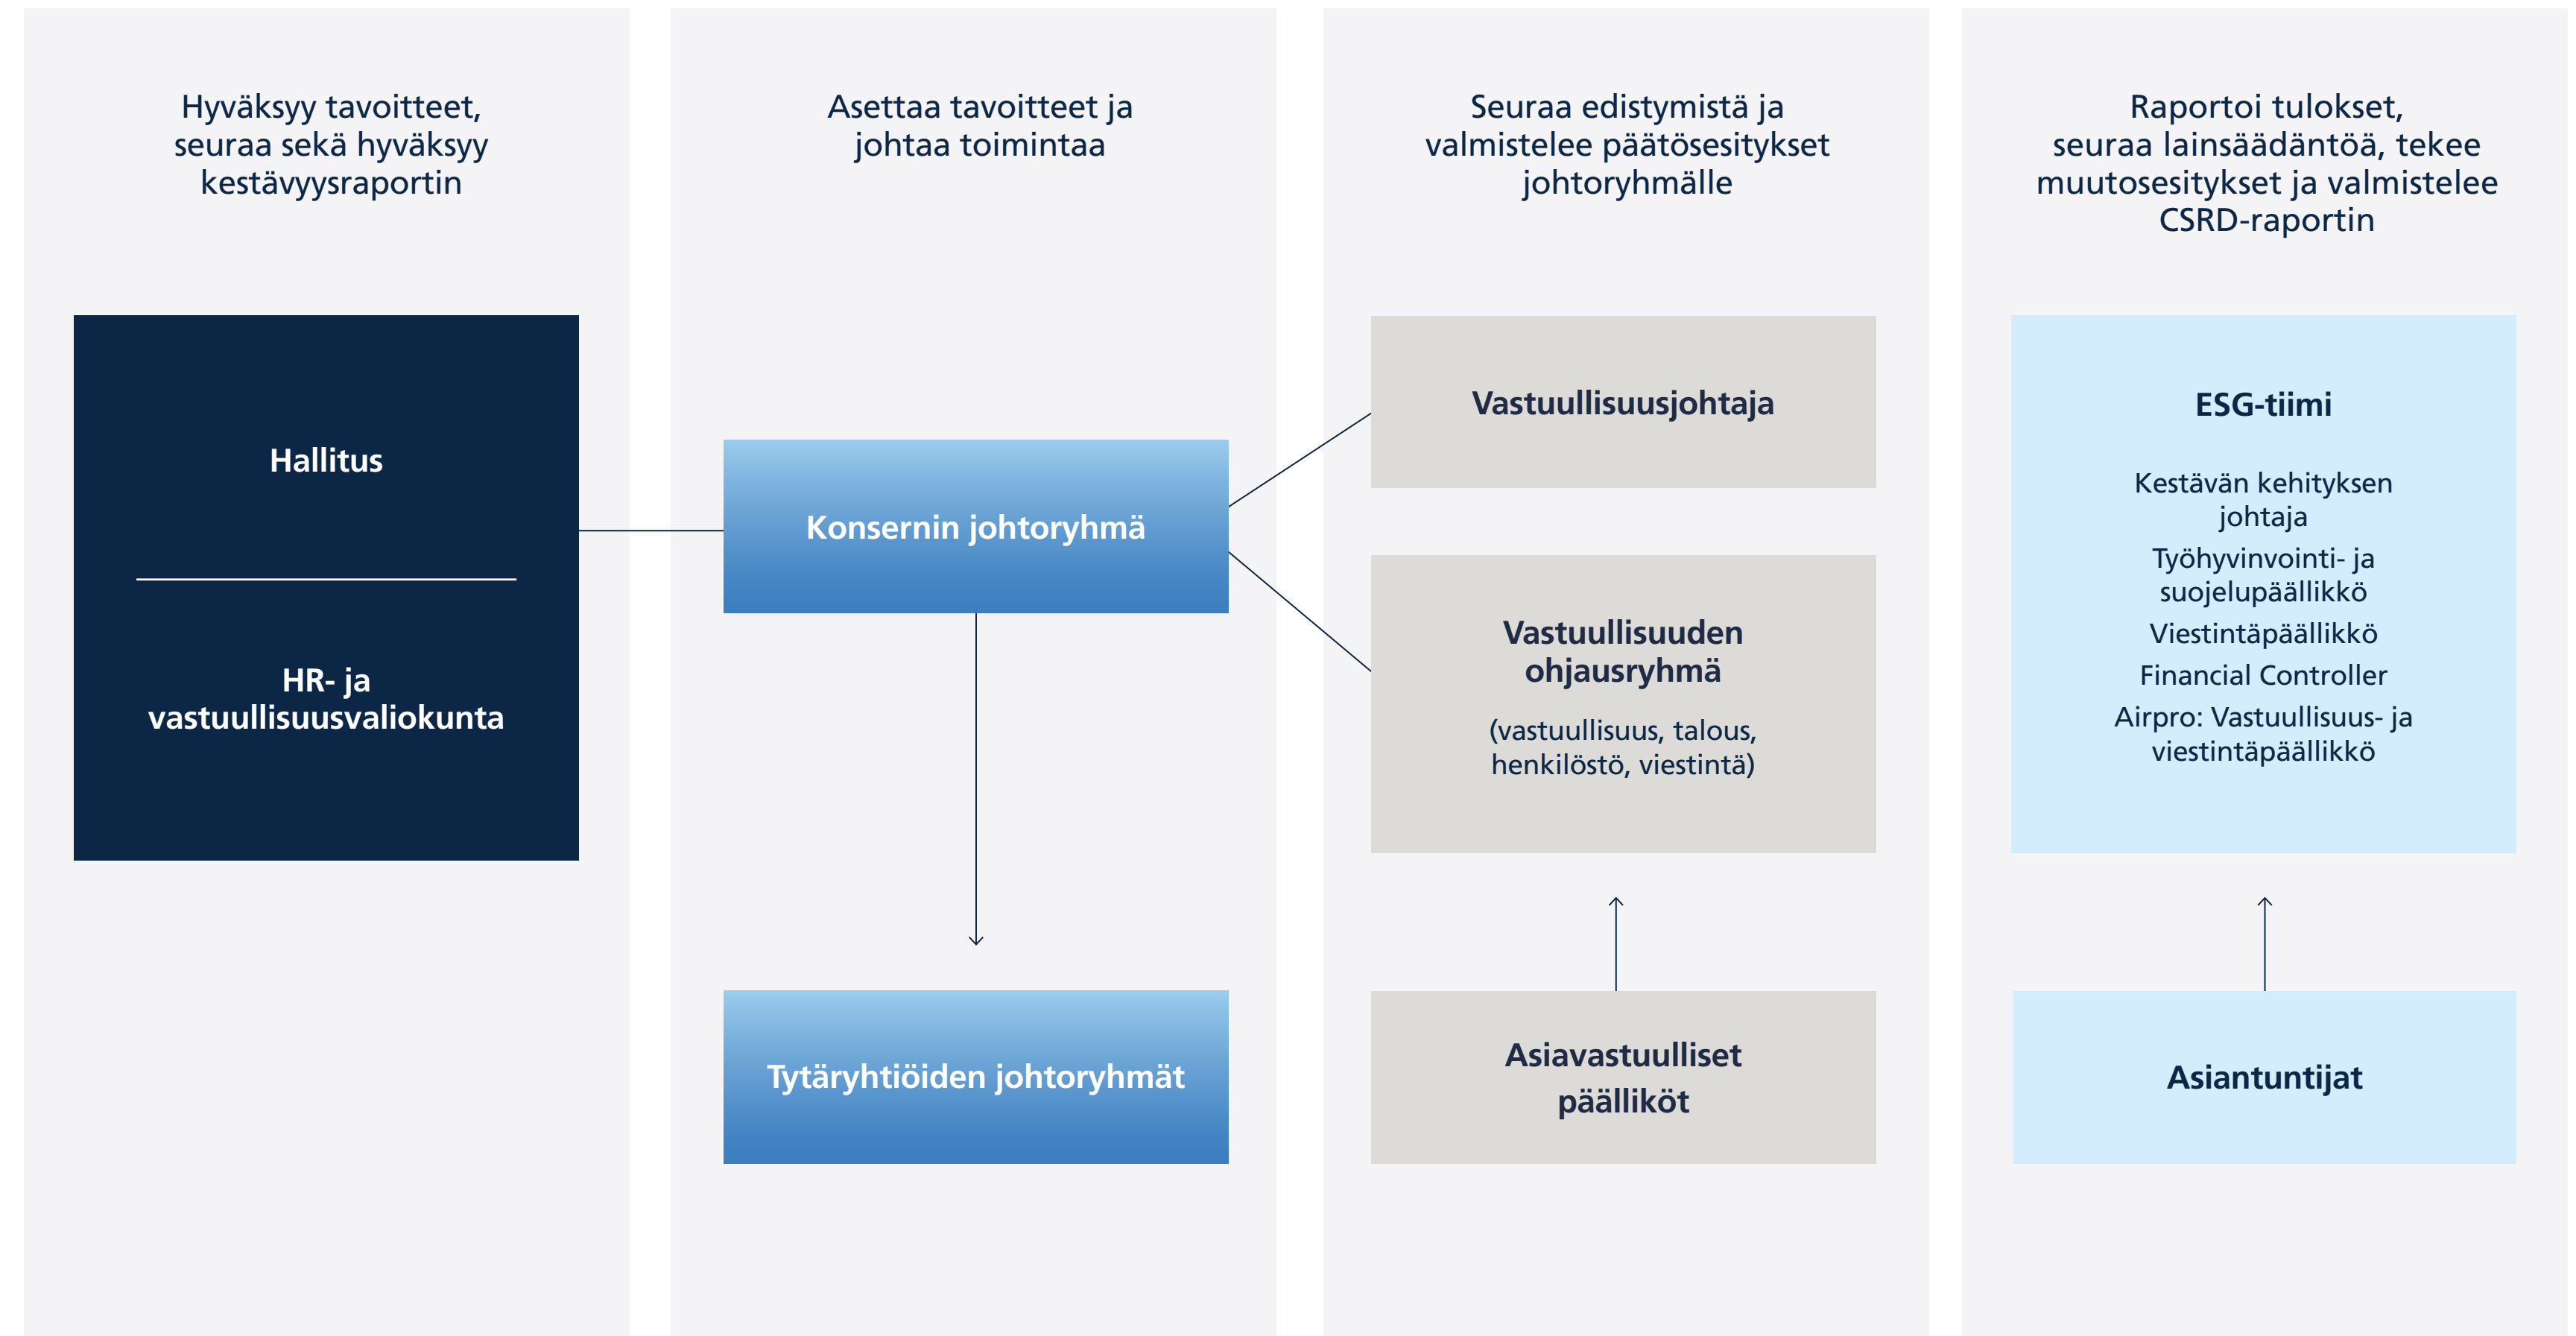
Hyväksyy tavoitteet, seuraa sekä hyväksyy kestävyysraportin

Hallitus

HR- ja vastuullisuusvaliokunta

Asettaa tavoitteet ja johtaa toimintaa

Konsernin johtoryhmä

Tytäryhtiöiden johtoryhmät

Seuraa edistymistä ja valmistelee päätösesitykset johtoryhmälle

Vastuullisuusjohtaja

Vastuullisuuden ohjausryhmä

(vastuullisuus, talous, henkilöstö, viestintä)

Asiavastuulliset päälliköt

Raportoi tulokset, seuraa lainsäädäntöä, tekee muutosesitykset ja valmistelee CSRD-raportin

ESG-tiimi

Kestävän kehityksen johtaja

Työhyvinvointi- ja suojelupäällikkö

Viestintäpäällikkö

Financial Controller

Airpro: Vastuullisuus- ja viestintäpäällikkö

Asiantuntijat